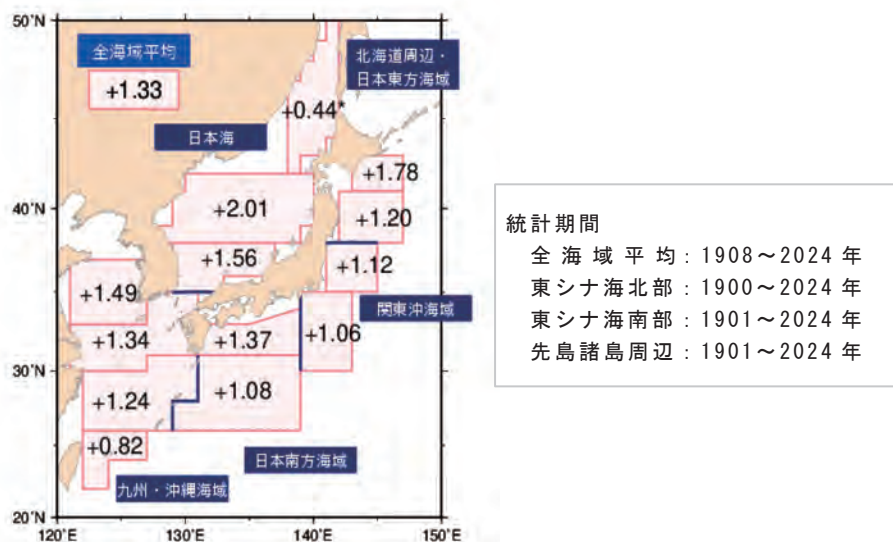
50°N
全海域平均
+1.33
北海道周辺・日本東方海域
+0.44*
日本海
+1.78
40°N
+2.01
+1.20
+1.56
+1.12
+1.49
関東沖海域
+1.34
+1.37
+1.06
30°N
+1.24
+1.08
+0.82
日本南方海域
九州・沖縄海域
20°N
120°E
130°E
140°E
150°E

統計期間
全海域平均：1908～2024 年
東シナ海北部：1900～2024 年
東シナ海南部：1901～2024 年
先島諸島周辺：1901～2024 年